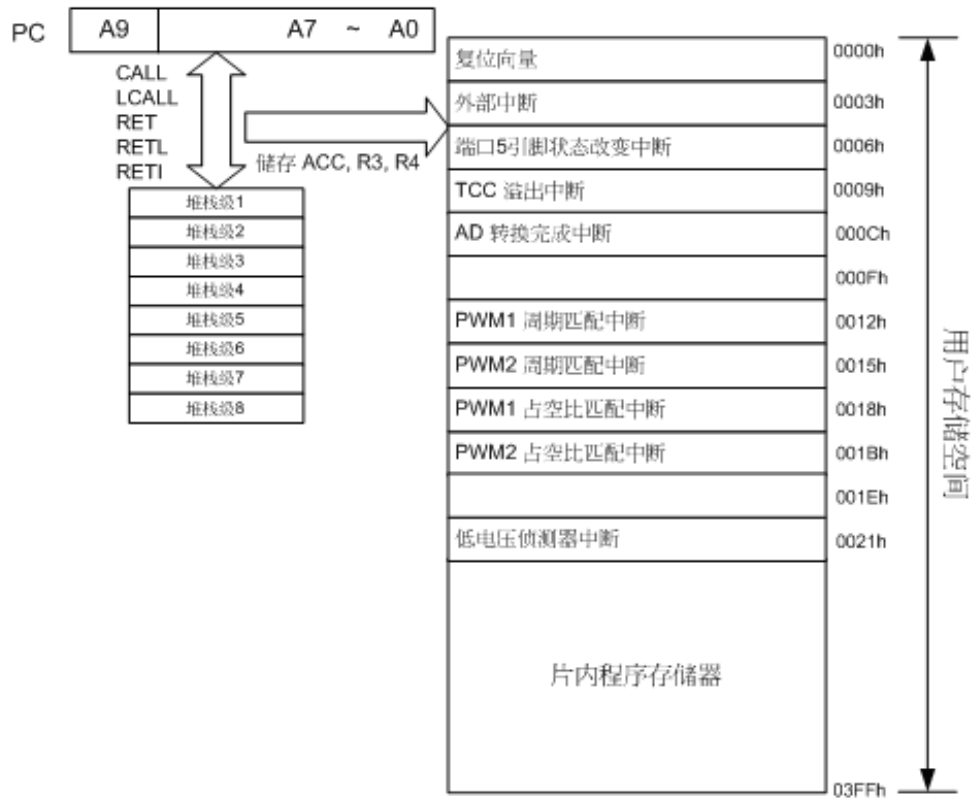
PC

| A9 | A7 ~ A0 |
|---|---|

CALL
LCALL
RET
RETL
RETI

储存 ACC, R3, R4

| 堆栈级1 |
|---|
| 堆栈级2 |
| 堆栈级3 |
| 堆栈级4 |
| 堆栈级5 |
| 堆栈级6 |
| 堆栈级7 |
| 堆栈级8 |

| | |
|---|---|
| 复位向量 | 0000h |
| 外部中断 | 0003h |
| 端口5引脚状态改变中断 | 0006h |
| TCC 溢出中断 | 0009h |
| AD 转换完成中断 | 000Ch |
| | 000Fh |
| PWM1 周期匹配中断 | 0012h |
| PWM2 周期匹配中断 | 0015h |
| PWM1 占空比匹配中断 | 0018h |
| PWM2 占空比匹配中断 | 001Bh |
| | 001Eh |
| 低电压侦测器中断 | 0021h |
| 片内程序存储器 | |
| | 03FFh |

用户存储空间